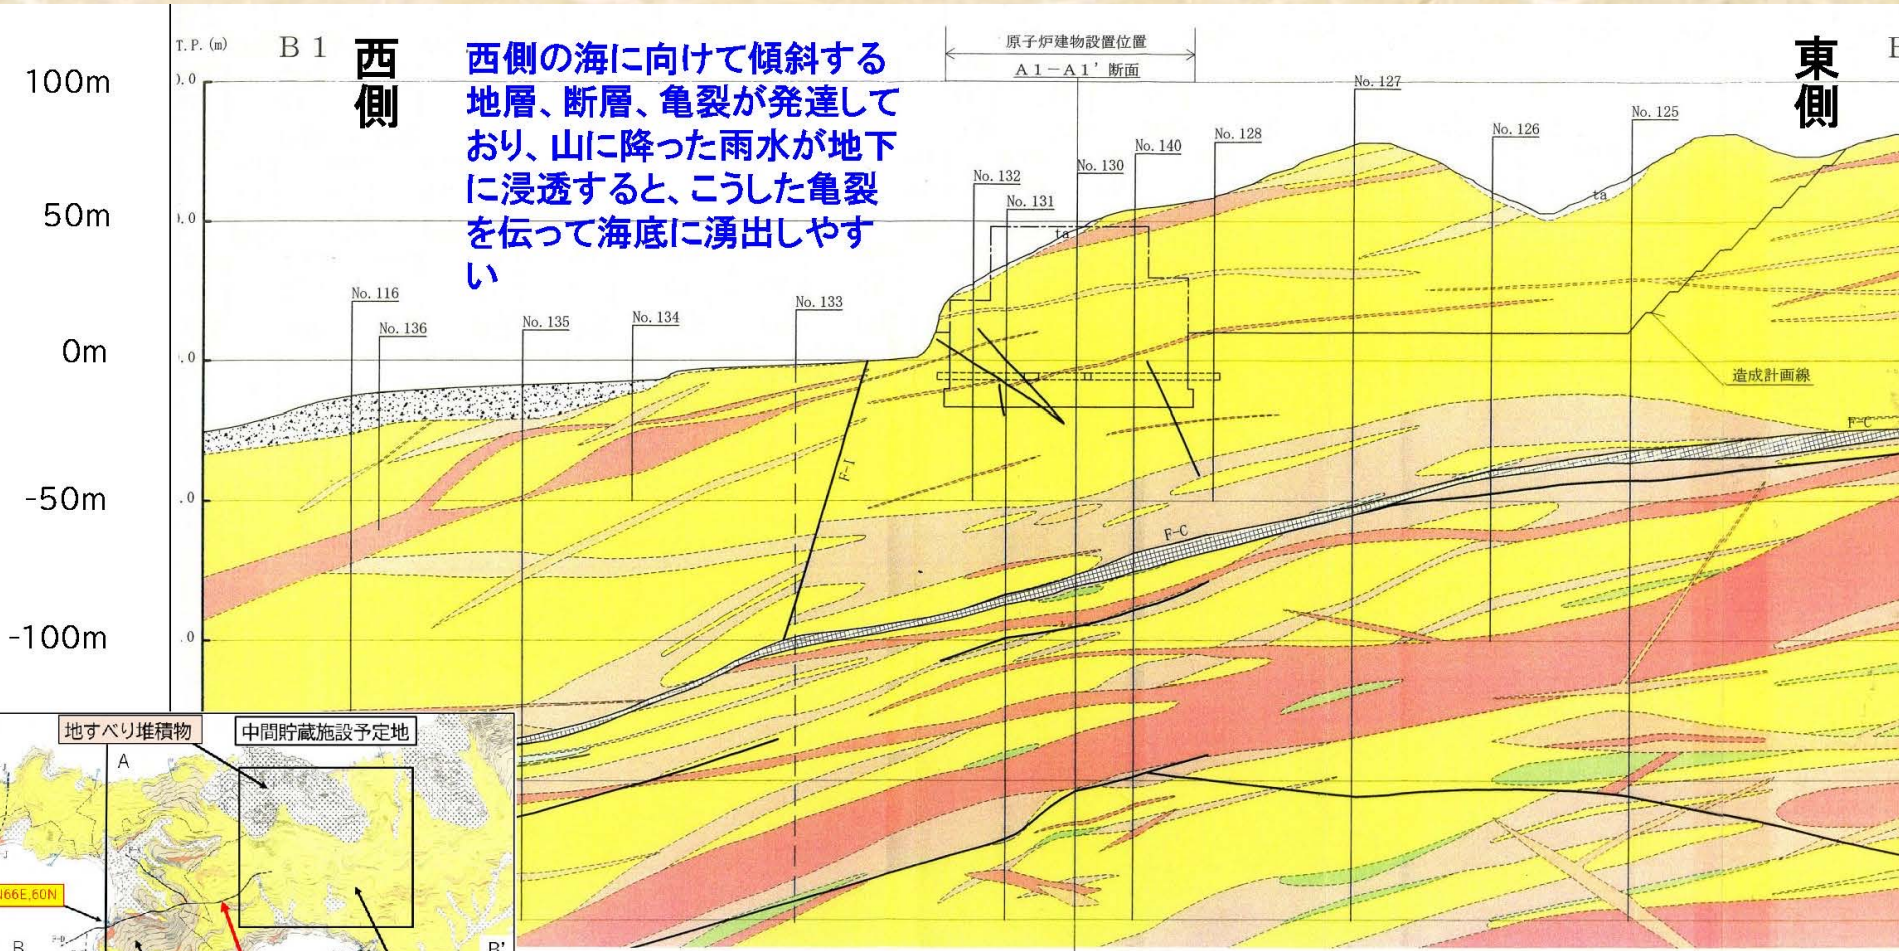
100m

50m

0m

-50m

-100m

T. P. (m)

B 1

西側

西側の海に向けて傾斜する地層、断層、亀裂が発達しており、山に降った雨水が地下に浸透すると、こうした亀裂を伝って海底に湧出しやすい

原子炉建物設置位置

A 1 − A 1' 断面

東側

No. 127

No. 125

No. 126

No. 128

No. 140

No. 130

No. 132

No. 131

No. 116

No. 136

No. 135

No. 134

No. 133

ta

ta

造成計画線

F-C

F-C

F-I

地すべり堆積物

中間貯蔵施設予定地

A

N66E,60N

B

B'